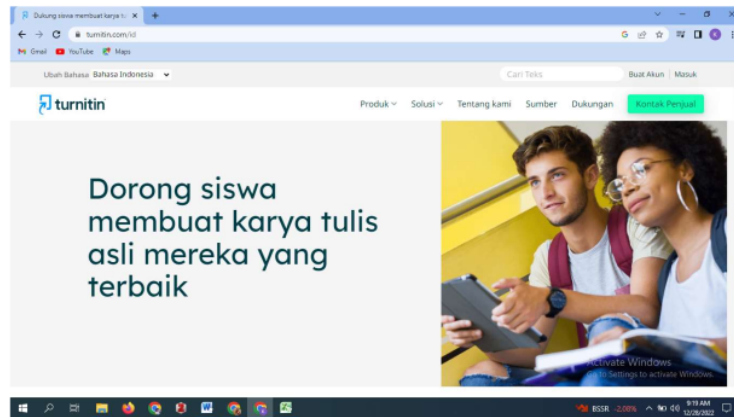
Dukung siswa membuat karya tu ×
turnitin.com/id
Gmail YouTube Maps
Ubah Bahasa Bahasa Indonesia
Cari Teks
Buat Akun | Masuk
turnitin
Produk Solusi Tentang kami Sumber Dukungan Kontak Penjual

Dorong siswa membuat karya tulis asli mereka yang terbaik

Activate Windows
Go to Settings to activate Windows.

BSSR -2.00%
9:19 AM
12/28/2022